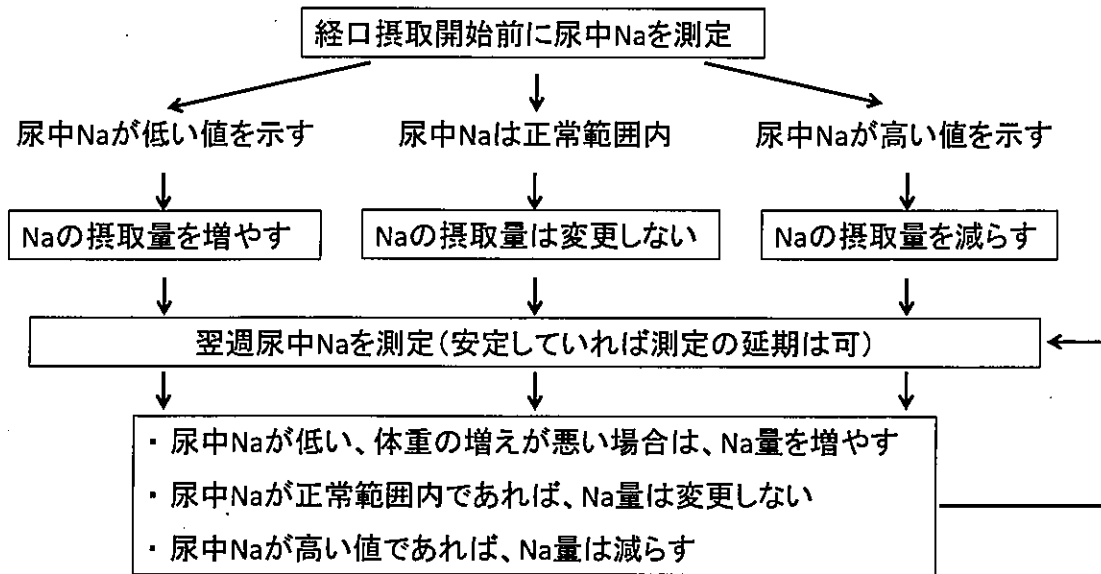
経口摂取開始前に尿中Naを測定

尿中Naが低い値を示す

尿中Naは正常範囲内

尿中Naが高い値を示す

Naの摂取量を増やす

Naの摂取量は変更しない

Naの摂取量を減らす

翌週尿中Naを測定（安定していれば測定の延期は可）

・尿中Naが低い、体重の増えが悪い場合は、Na量を増やす
・尿中Naが正常範囲内であれば、Na量は変更しない
・尿中Naが高い値であれば、Na量は減らす